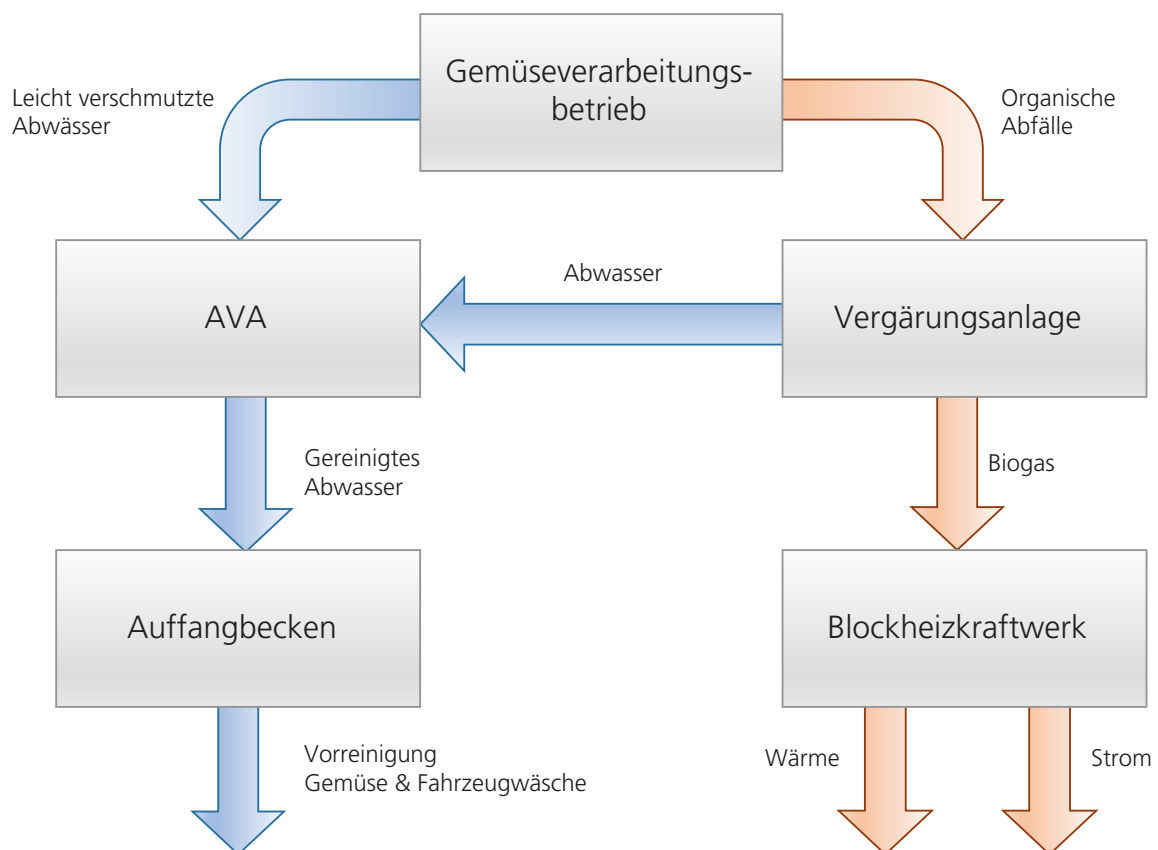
Gemüseverarbeitungsbetrieb

Leicht verschmutzte Abwässer

Organische Abfälle

AVA

Abwasser

Vergärungsanlage

Gereinigtes Abwasser

Biogas

Auffangbecken

Blockheizkraftwerk

Vorreinigung Gemüse & Fahrzeugwäsche

Wärme

Strom